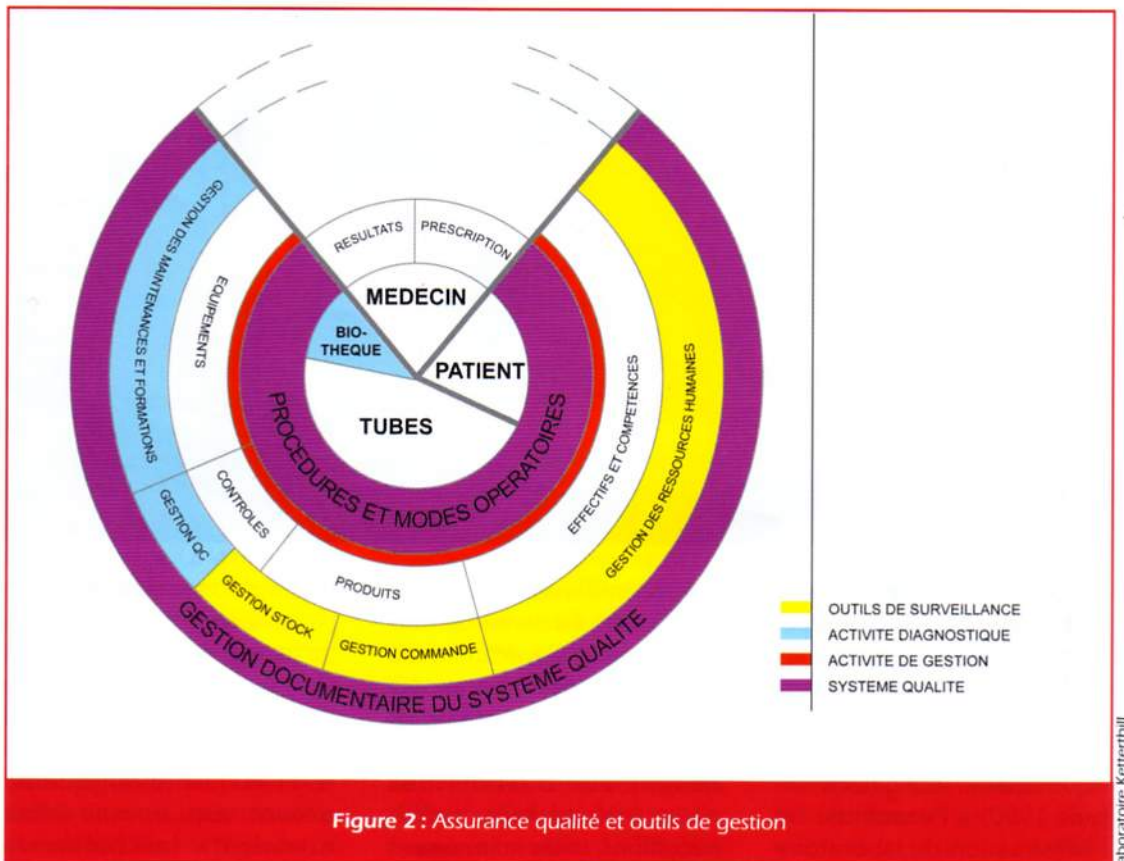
RESULTATS
PRESCRIPTION
MEDECIN
BIO-THEQUE
PATIENT
TUBES
PROCEDURES ET MODES OPERATOIRES
GESTION DES MAINTENANCES ET FORMATIONS
EQUIPEMENTS
GESTION QC
CONTROLES
PRODUITS
GESTION STOCK
GESTION COMMANDE
EFFECTIFS ET COMPETENCES
GESTION DES RESSOURCES HUMAINES
GESTION DOCUMENTAIRE DU SYSTEME QUALITE

OUTILS DE SURVEILLANCE
ACTIVITE DIAGNOSTIQUE
ACTIVITE DE GESTION
SYSTEME QUALITE

Figure 2 : Assurance qualité et outils de gestion

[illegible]boratoire Ketterthill